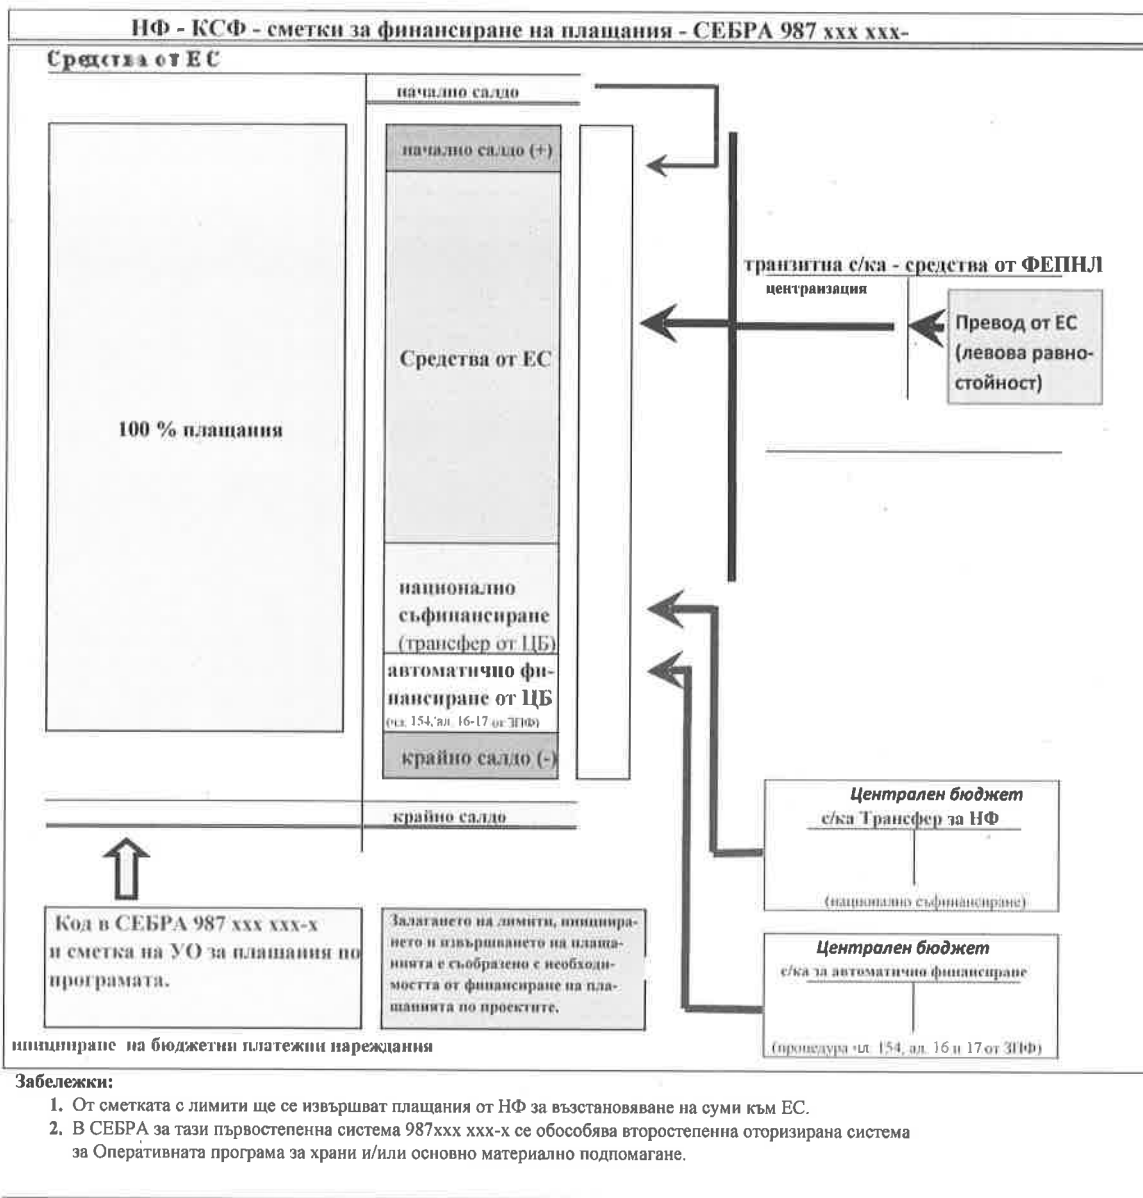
НФ - КСФ - сметки за финансиране на плащания - СЕБРА 987 xxx xxx-

Средства от ЕС

начално салдо

начално салдо (+)

транзитна с/ка - средства от ФЕПНЛ

централизация

Превод от ЕС (левова равностойност)

Средства от ЕС

100 % плащания

национално съфинансиране (трансфер от ЦБ)

автоматично финансиране от ЦБ (чл. 154, ал. 16-17 от ЗПФ)

крайно салдо (-)

крайно салдо

Централен бюджет
с/ка Трансфер за НФ

(национално съфинансиране)

Код в СЕБРА 987 xxx xxx-x и сметка на УО за плащания по програмата.

Залагането на лимити, инициирането и извършването на плащанията е съобразено с необходимостта от финансирането на плащанията по проектите.

Централен бюджет
с/ка за автоматично финансиране

(процедура чл. 154, ал. 16 и 17 от ЗПФ)

иницииране на бюджетни платежни нареждания

Забележки:
1. От сметката с лимити ще се извършват плащания от НФ за възстановяване на суми към ЕС.
2. В СЕБРА за тази първостепенна система 987xxx xxx-x се обособява второстепенна оторизирана система за Оперативната програма за храни и/или основно материално подпомагане.